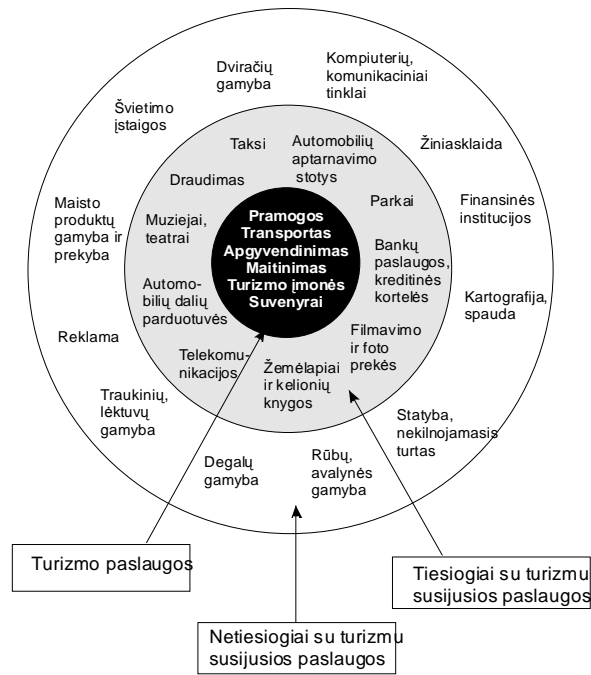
Pramogos
Transportas
Apgyvendinimas
Maitinimas
Turizmo įmonės
Suvenyrai

Taksi

Automobilių aptarnavimo stotys

Draudimas

Parkai

Muziejai, teatrai

Bankų paslaugos, kreditinės kortelės

Automobilių dalių parduotuvės

Filmavimo ir foto prekės

Telekomunikacijos

Žemėlapiai ir kelionių knygos

Dviračių gamyba

Kompiuterių, komunikaciniai tinklai

Švietimo įstaigos

Žiniasklaida

Maisto produktų gamyba ir prekyba

Finansinės institucijos

Kartografija, spauda

Reklama

Traukinių, lėktuvų gamyba

Statyba, nekilnojamasis turtas

Degalų gamyba

Rūbų, avalynės gamyba

Turizmo paslaugos

Tiesiogiai su turizmu susijusios paslaugos

Netiesiogiai su turizmu susijusios paslaugos